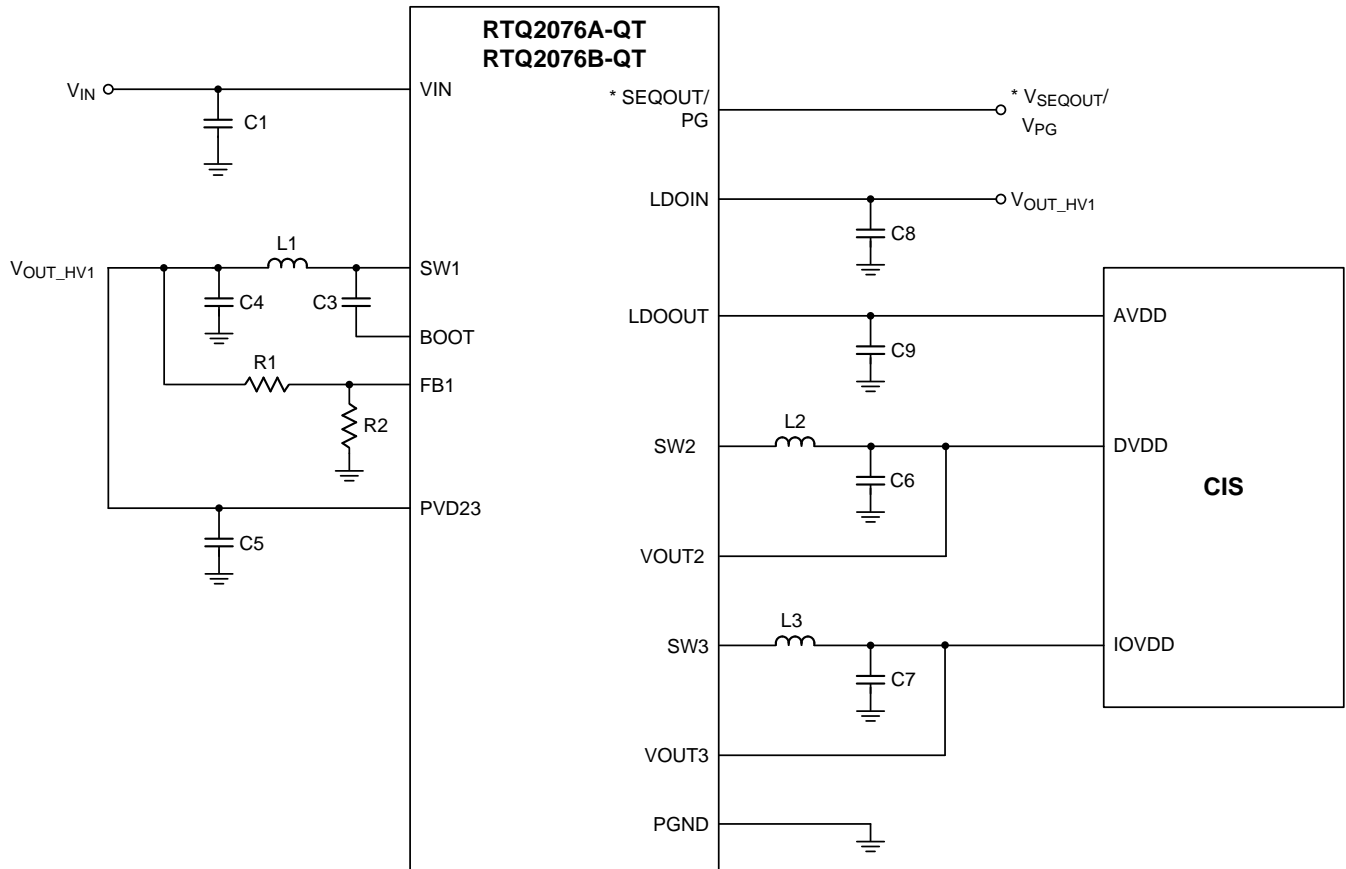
RTQ2076A-QT
RTQ2076B-QT

$V_{IN}$

C1

VIN

* SEQOUT/ PG

* $V_{SEQOUT}$/ $V_{PG}$

LDOIN

$V_{OUT\_HV1}$

C8

$V_{OUT\_HV1}$

L1

SW1

C4

C3

BOOT

R1

FB1

R2

PVD23

C5

LDOOUT

C9

AVDD

L2

SW2

C6

DVDD

CIS

VOUT2

L3

SW3

C7

IOVDD

VOUT3

PGND